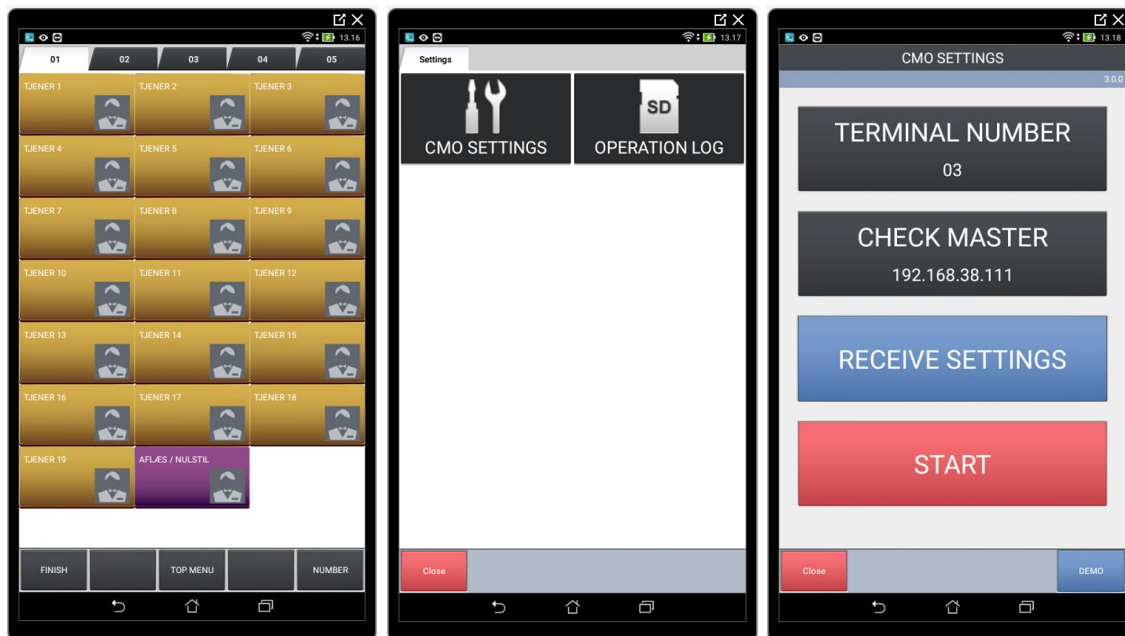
13.16

| 01 | 02 | 03 | 04 | 05 |
|---|---|---|---|---|

| TJENER 1 | TJENER 2 | TJENER 3 |
|---|---|---|
| TJENER 4 | TJENER 5 | TJENER 6 |
| TJENER 7 | TJENER 8 | TJENER 9 |
| TJENER 10 | TJENER 11 | TJENER 12 |
| TJENER 13 | TJENER 14 | TJENER 15 |
| TJENER 16 | TJENER 17 | TJENER 18 |
| TJENER 19 | AFLÆS / NULSTIL | |

FINISH
TOP MENU
NUMBER

13.17

Settings

CMO SETTINGS
SD
OPERATION LOG

Close

13.18

CMO SETTINGS

3.0.0

TERMINAL NUMBER
03

CHECK MASTER
192.168.38.111

RECEIVE SETTINGS

START

Close
DEMO